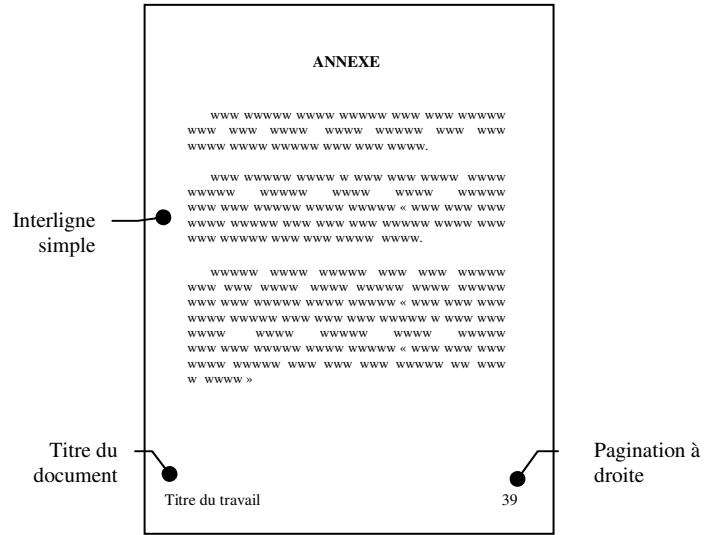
ANNEXE

www wwwwww wwww wwwwww www www wwwwww www www wwww wwww wwwww www www wwww wwww wwwww www www wwww.

www wwwwww wwww w www www wwww wwww wwwww wwwww wwww wwww wwwww www www wwwwww wwww wwwwww « www www www wwww wwwww www www www wwwwww wwww www www wwwwww www www wwww wwww.

wwwww wwww wwwww www www wwwww www www wwww wwww wwwww wwww www www www wwwwww wwww wwwwww « www www www wwww wwwww www www www wwwwww w www www wwww wwww wwwww wwww wwwww www www wwwwww wwww wwwwww « www www www wwww wwwww www www www wwwwww ww www w wwww »

Interligne simple

Titre du document

Pagination à droite

Titre du travail

39